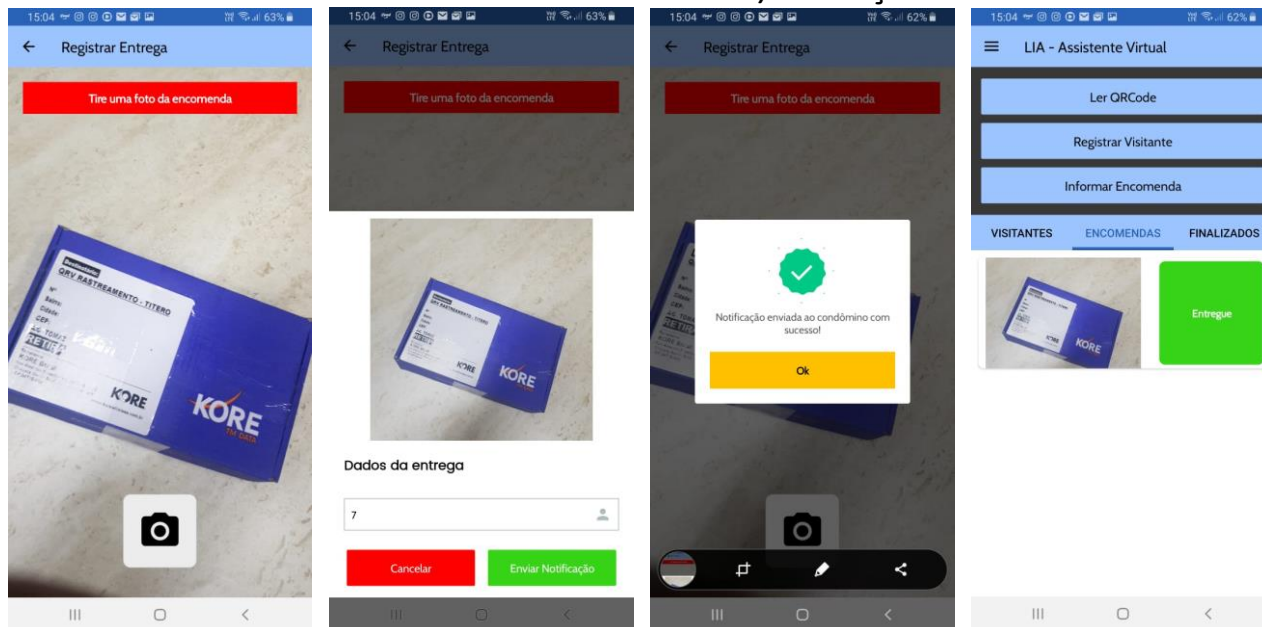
15:04 63%

Registrar Entrega

Tire uma foto da encomenda

Destinatário
QRV RASTREAMENTO - TITERO
Nº
Bairro:
Cidade:
CEP:
RETIRE
KORE
KORE

15:04 63%

Registrar Entrega

Tire uma foto da encomenda

KORE

Dados da entrega

7

Cancelar

Enviar Notificação

15:04 62%

Registrar Entrega

Tire uma foto da encomenda

Notificação enviada ao condômino com sucesso!

Ok

15:04 62%

LIA - Assistente Virtual

Ler QRCode

Registrar Visitante

Informar Encomenda

VISITANTES

ENCOMENDAS

FINALIZADOS

KORE

Entregue